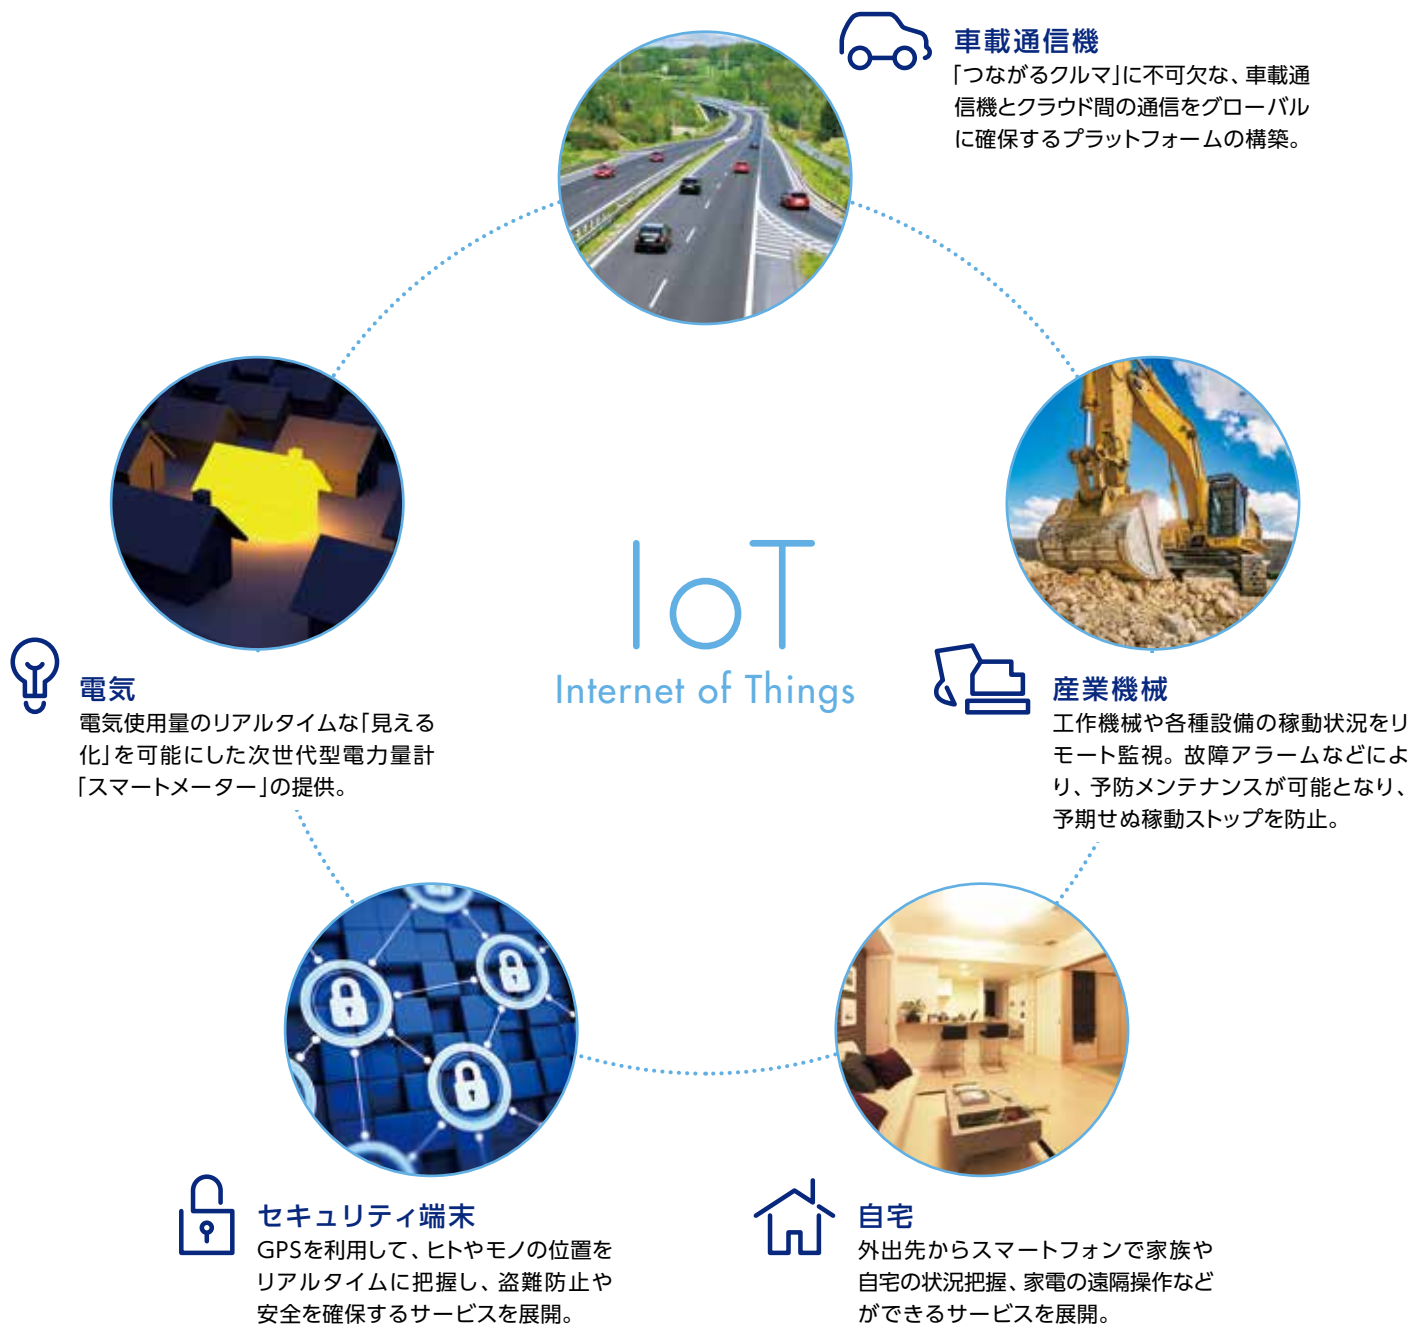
車載通信機
「つながるクルマ」に不可欠な、車載通信機とクラウド間の通信をグローバルに確保するプラットフォームの構築。

電気
電気使用量のリアルタイムな「見える化」を可能にした次世代型電力量計「スマートメーター」の提供。

IoT
Internet of Things

産業機械
工作機械や各種設備の稼動状況をリモート監視。故障アラームなどにより、予防メンテナンスが可能となり、予期せぬ稼動ストップを防止。

セキュリティ端末
GPSを利用して、ヒトやモノの位置をリアルタイムに把握し、盗難防止や安全を確保するサービスを展開。

自宅
外出先からスマートフォンで家族や自宅の状況把握、家電の遠隔操作などができるサービスを展開。